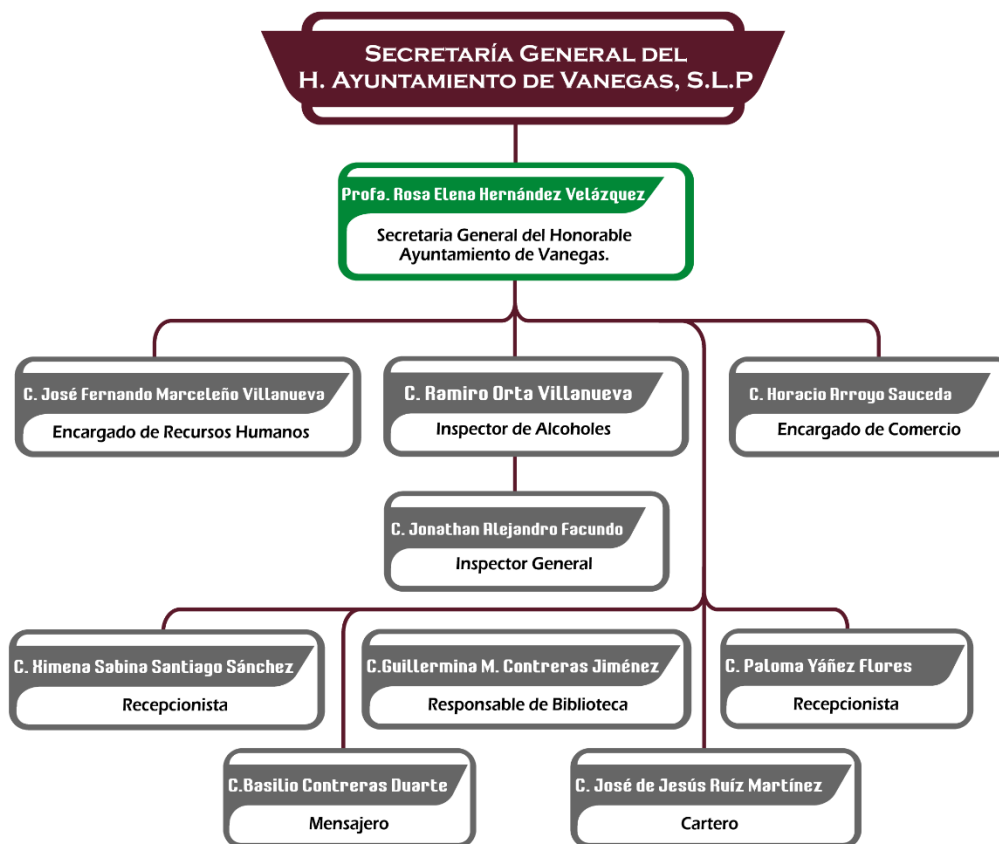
Secretaría General del H. Ayuntamiento de Vanegas, S.L.P

Profa. Rosa Elena Hernández Velázquez
Secretaria General del Honorable Ayuntamiento de Vanegas.

C. José Fernando Marceleño Villanueva
Encargado de Recursos Humanos

C. Ramiro Orta Villanueva
Inspector de Alcoholes

C. Horacio Arroyo Sauceda
Encargado de Comercio

C. Jonathan Alejandro Facundo
Inspector General

C. Ximena Sabina Santiago Sánchez
Recepcionista

C.Guillermina M. Contreras Jiménez
Responsable de Biblioteca

C. Paloma Yáñez Flores
Recepcionista

C.Basilio Contreras Duarte
Mensajero

C. José de Jesús Ruíz Martínez
Cartero